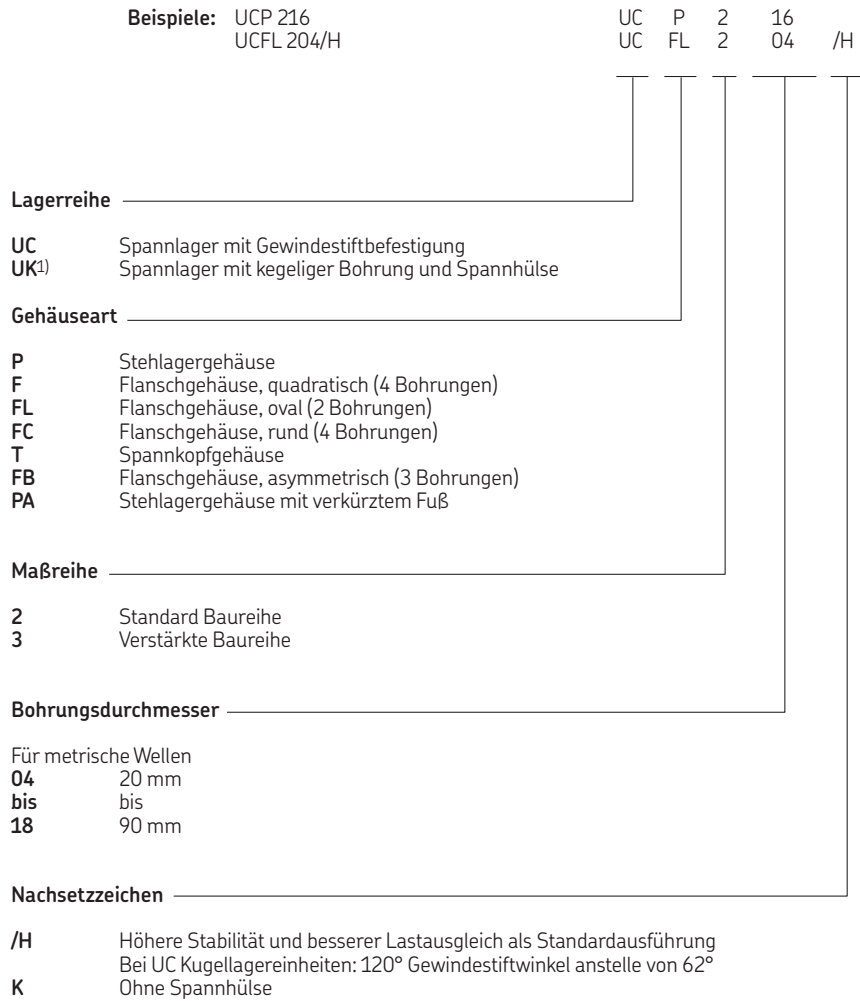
**Beispiele:** UCP 216
UCFL 204/H

UC P 2 16
UC FL 2 04 /H

**Lagerreihe**

**UC** Spannlager mit Gewindestiftbefestigung
**UK**$^{1)}$ Spannlager mit kegeliger Bohrung und Spannhülse

**Gehäuseart**

**P** Stehlagergehäuse
**F** Flanschgehäuse, quadratisch (4 Bohrungen)
**FL** Flanschgehäuse, oval (2 Bohrungen)
**FC** Flanschgehäuse, rund (4 Bohrungen)
**T** Spannkopfgehäuse
**FB** Flanschgehäuse, asymmetrisch (3 Bohrungen)
**PA** Stehlagergehäuse mit verkürztem Fuß

**Maßreihe**

**2** Standard Baureihe
**3** Verstärkte Baureihe

**Bohrungsdurchmesser**

Für metrische Wellen
**04** 20 mm
**bis** bis
**18** 90 mm

**Nachsetzzeichen**

**/H** Höhere Stabilität und besserer Lastausgleich als Standardausführung
Bei UC Kugellagereinheiten: 120° Gewindestiftwinkel anstelle von 62°
**K** Ohne Spannhülse